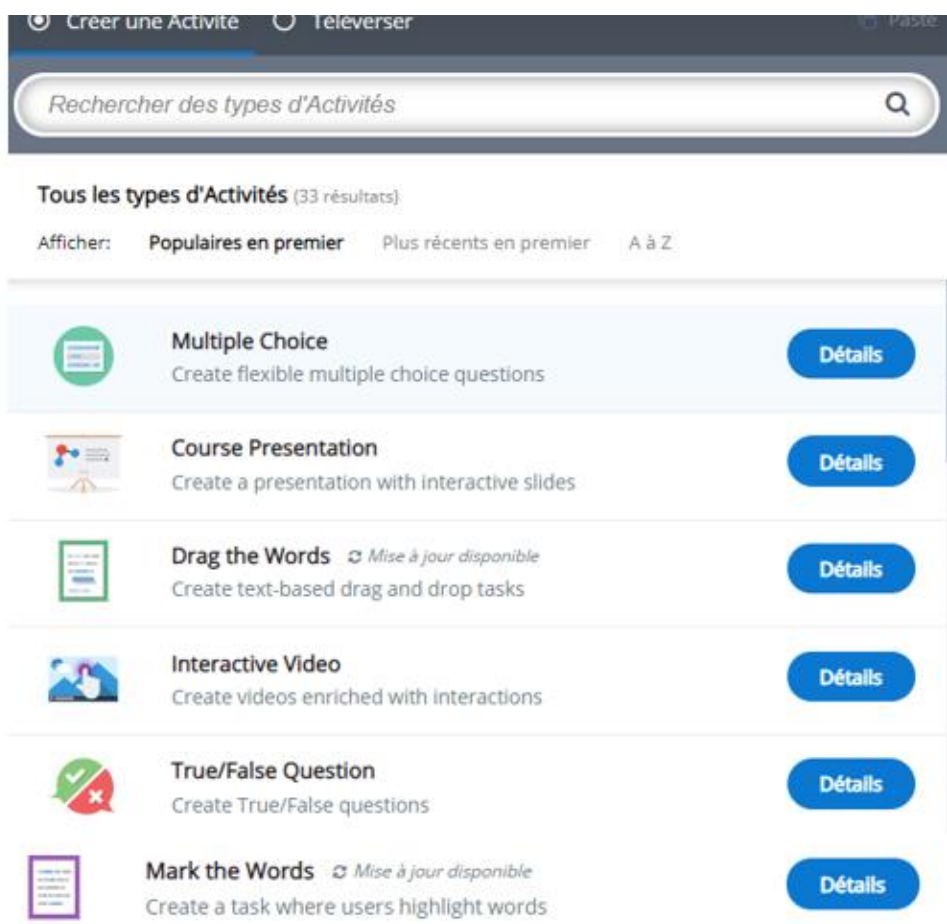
Créer une Activité   Téléverser   Paste

Rechercher des types d'Activités

Tous les types d'Activités (33 résultats)

Afficher: Populaires en premier   Plus récents en premier   A à Z

Multiple Choice
Create flexible multiple choice questions
Détails

Course Presentation
Create a presentation with interactive slides
Détails

Drag the Words   Mise à jour disponible
Create text-based drag and drop tasks
Détails

Interactive Video
Create videos enriched with interactions
Détails

True/False Question
Create True/False questions
Détails

Mark the Words   Mise à jour disponible
Create a task where users highlight words
Détails